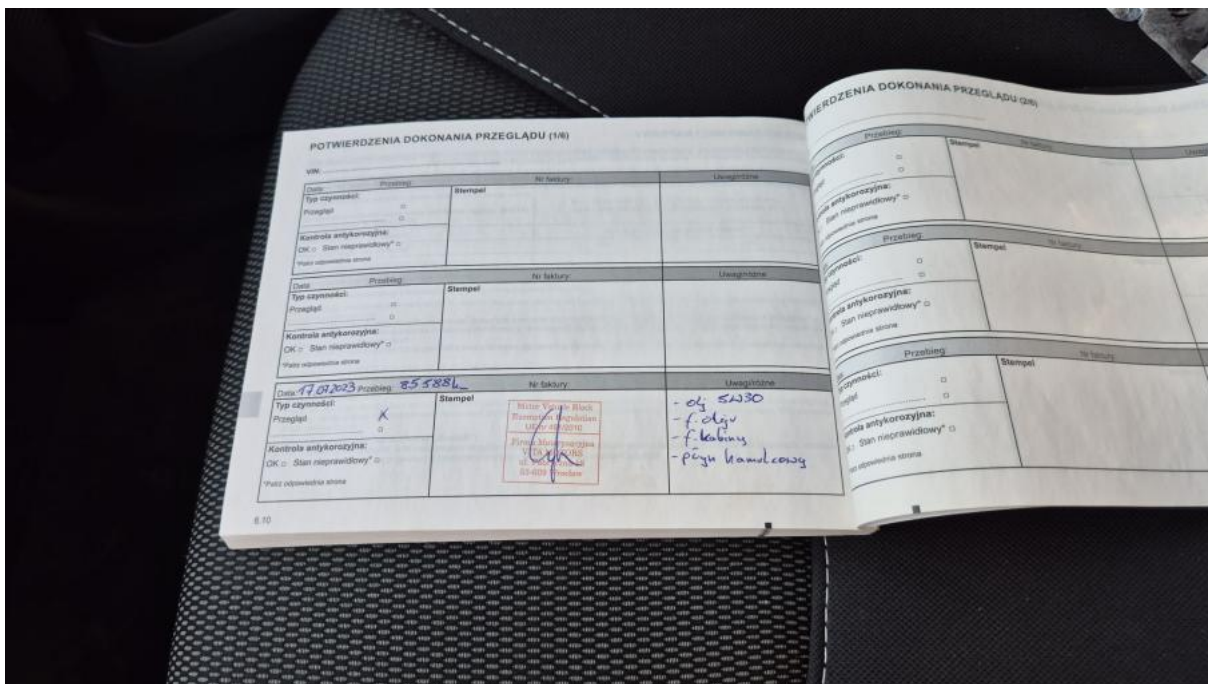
POTWIERDZENIA DOKONANIA PRZEGLĄDU (1/6)

VIN:

| Data: Przebieg: | Nr faktury: | Uwagi/różne: |
|---|---|---|
| Typ czynności: Przegląd □ □ Kontrola antykorozyjna: OK □ Stan nieprawidłowy* □ *Patrz odpowiednia strona | Stempel | |

| Data: Przebieg: | Nr faktury: | Uwagi/różne: |
|---|---|---|
| Typ czynności: Przegląd □ □ Kontrola antykorozyjna: OK □ Stan nieprawidłowy* □ *Patrz odpowiednia strona | Stempel | |

| Data: 17.07.2023 Przebieg: 855884 | Nr faktury: | Uwagi/różne: |
|---|---|---|
| Typ czynności: Przegląd X □ Kontrola antykorozyjna: OK □ Stan nieprawidłowy* □ *Patrz odpowiednia strona | Stempel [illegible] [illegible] Firma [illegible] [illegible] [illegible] Wrocław | - olej 5W30 - f. oleju - f. kabiny - płyn hamulcowy |

6.10

POTWIERDZENIA DOKONANIA PRZEGLĄDU (2/6)

| Przebieg: | Nr faktury: | Uwagi |
|---|---|---|
| czynności: □ Przegląd □ Kontrola antykorozyjna: OK □ Stan nieprawidłowy* □ *Patrz odpowiednia strona | Stempel | |

| Przebieg: | Nr faktury: | |
|---|---|---|
| czynności: □ Przegląd □ Kontrola antykorozyjna: OK □ Stan nieprawidłowy* □ *Patrz odpowiednia strona | Stempel | |

| Przebieg: | Nr faktury: | |
|---|---|---|
| Typ czynności: □ Przegląd □ Kontrola antykorozyjna: OK □ Stan nieprawidłowy* □ *Patrz odpowiednia strona | Stempel | |